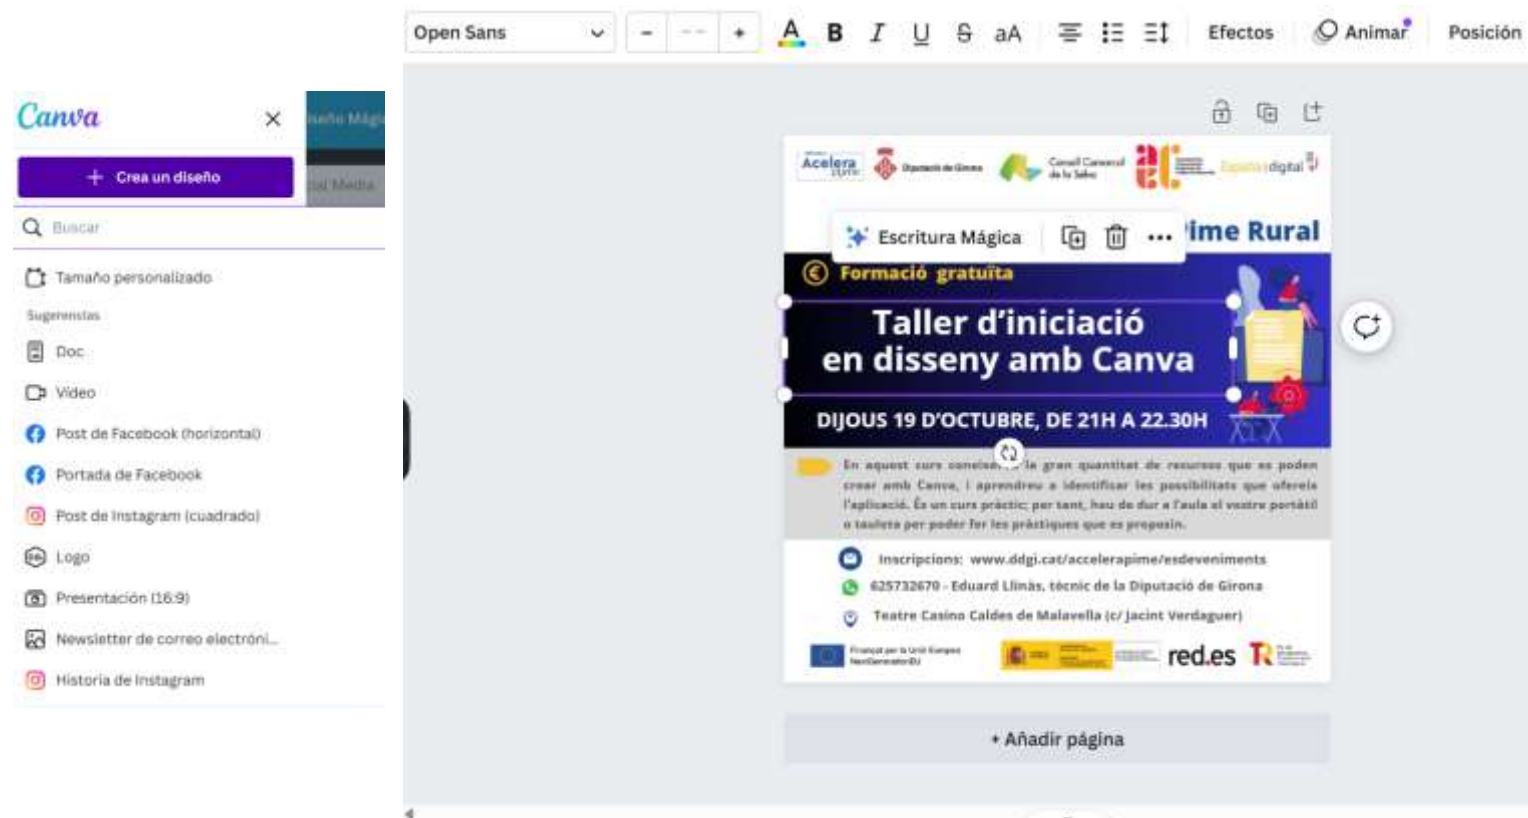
Open Sans
-
+
A B I U S aA
Efectos
Animar
Posición

Canva
×
+ Crea un diseño
Buscar
Tamaño personalizado
Sugerencias
Doc
Video
Post de Facebook (horizontal)
Portada de Facebook
Post de Instagram (cuadrado)
Logo
Presentación (16:9)
Newsletter de correo electróni...
Historia de Instagram

Acelera pime
Diputació de Girona
Consell Comarcal de la Selva
España digital

Escritura Mágica
...
ime Rural

Formació gratuïta

Taller d'iniciació en disseny amb Canva

DIJOUS 19 D'OCTUBRE, DE 21H A 22.30H

En aquest curs coneixe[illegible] la gran quantitat de recursos que es poden crear amb Canva, i aprendreu a identificar les possibilitats que ofereix l'aplicació. És un curs pràctic; per tant, heu de dur a l'aula el vostre portàtil o tauleta per poder fer les pràctiques que es proposin.

Inscripcions: www.ddgi.cat/accelerapime/esdeveniments
625732670 - Eduard Llinàs, tècnic de la Diputació de Girona
Teatre Casino Caldes de Malavella (c/ Jacint Verdaguer)

Finançat per la Unió Europea NextGenerationEU
red.es

+ Añadir página